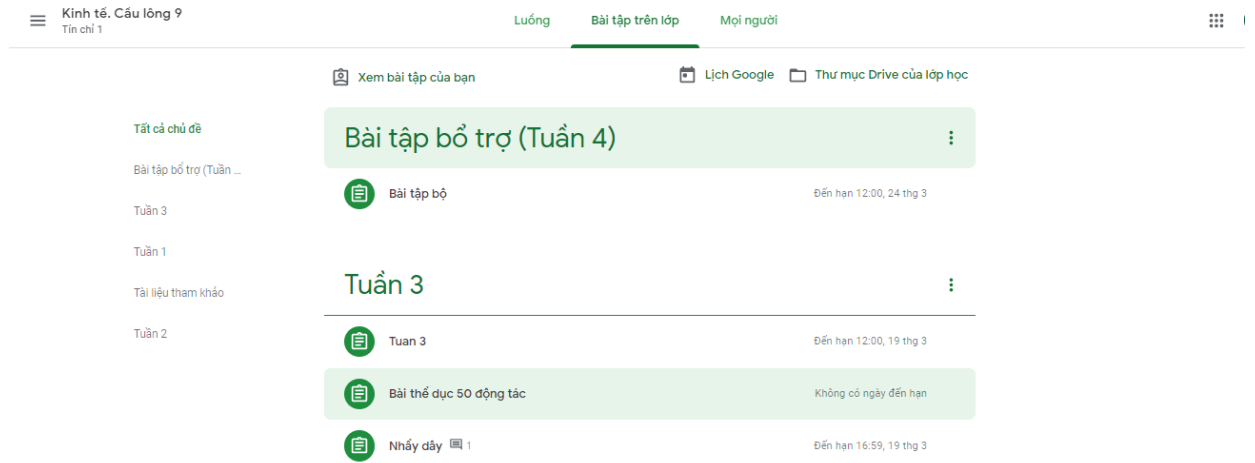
Kinh tế. Cầu lông 9
Tín chỉ 1

Luồng
Bài tập trên lớp
Mọi người

Xem bài tập của bạn
Lịch Google
Thư mục Drive của lớp học

Tất cả chủ đề
Bài tập bổ trợ (Tuần ...
Tuần 3
Tuần 1
Tài liệu tham khảo
Tuần 2

Bài tập bổ trợ (Tuần 4)

Bài tập bộ
Đến hạn 12:00, 24 thg 3

Tuần 3

Tuan 3
Đến hạn 12:00, 19 thg 3

Bài thể dục 50 động tác
Không có ngày đến hạn

Nhẩy dây 1
Đến hạn 16:59, 19 thg 3